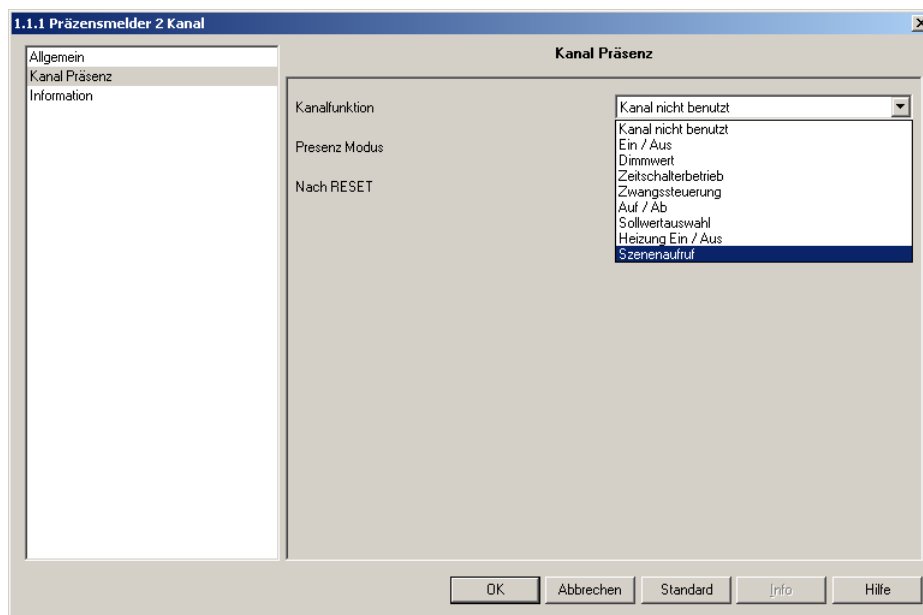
1.1.1 Präzensmelder 2 Kanal

Allgemein
Kanal Präsenz
Information

Kanal Präsenz

Kanalfunktion
Presenz Modus
Nach RESET

Kanal nicht benutzt
Kanal nicht benutzt
Ein / Aus
Dimmwert
Zeitschalterbetrieb
Zwangssteuerung
Auf / Ab
Sollwertauswahl
Heizung Ein / Aus
Szenenaufruf

OK
Abbrechen
Standard
Info
Hilfe